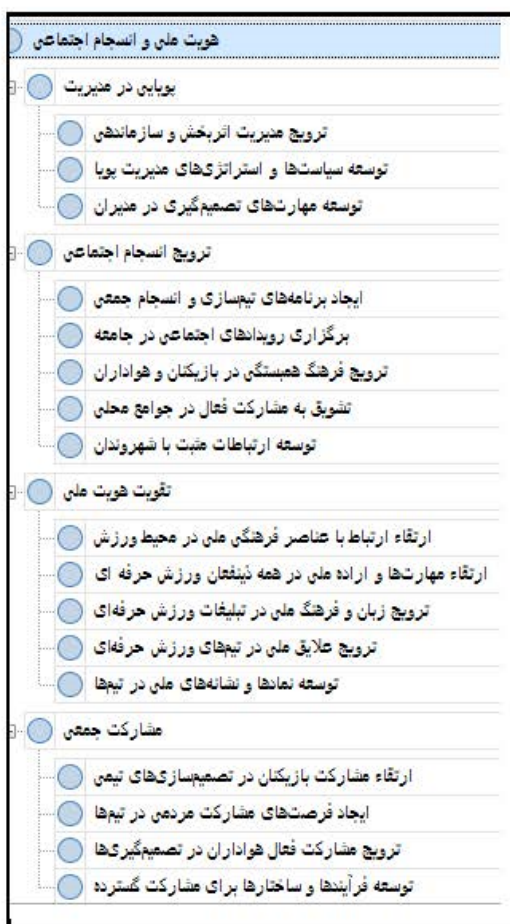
هویت ملی و انسجام اجتماعی

پویایی در مدیریت

ترویج مدیریت اثربخش و سازماندهی

توسعه سیاست‌ها و استراتژی‌های مدیریت پویا

توسعه مهارت‌های تصمیم‌گیری در مدیران

ترویج انسجام اجتماعی

ایجاد برنامه‌های تیم‌سازی و انسجام جمعی

برگزاری رویدادهای اجتماعی در جامعه

ترویج فرهنگ همبستگی در بازیکنان و هواداران

تشویق به مشارکت فعّال در جوامع محلی

توسعه ارتباطات مثبت با شهروندان

تقویت هویت ملی

ارتقاء ارتباط با عناصر فرهنگی ملی در محیط ورزش

ارتقاء مهارت‌ها و اراده ملی در همه ذینفعان ورزش حرفه ای

ترویج زبان و فرهنگ ملی در تبلیغات ورزش حرفه‌ای

ترویج علایق ملی در تیم‌های ورزش حرفه‌ای

توسعه نمادها و نشانه‌های ملی در تیم‌ها

مشارکت جمعی

ارتقاء مشارکت بازیکنان در تصمیم‌سازی‌های تیمی

ایجاد فرصت‌های مشارکت مردمی در تیم‌ها

ترویج مشارکت فعّال هواداران در تصمیم‌گیری‌ها

توسعه فرآیندها و ساختارها برای مشارکت گسترده